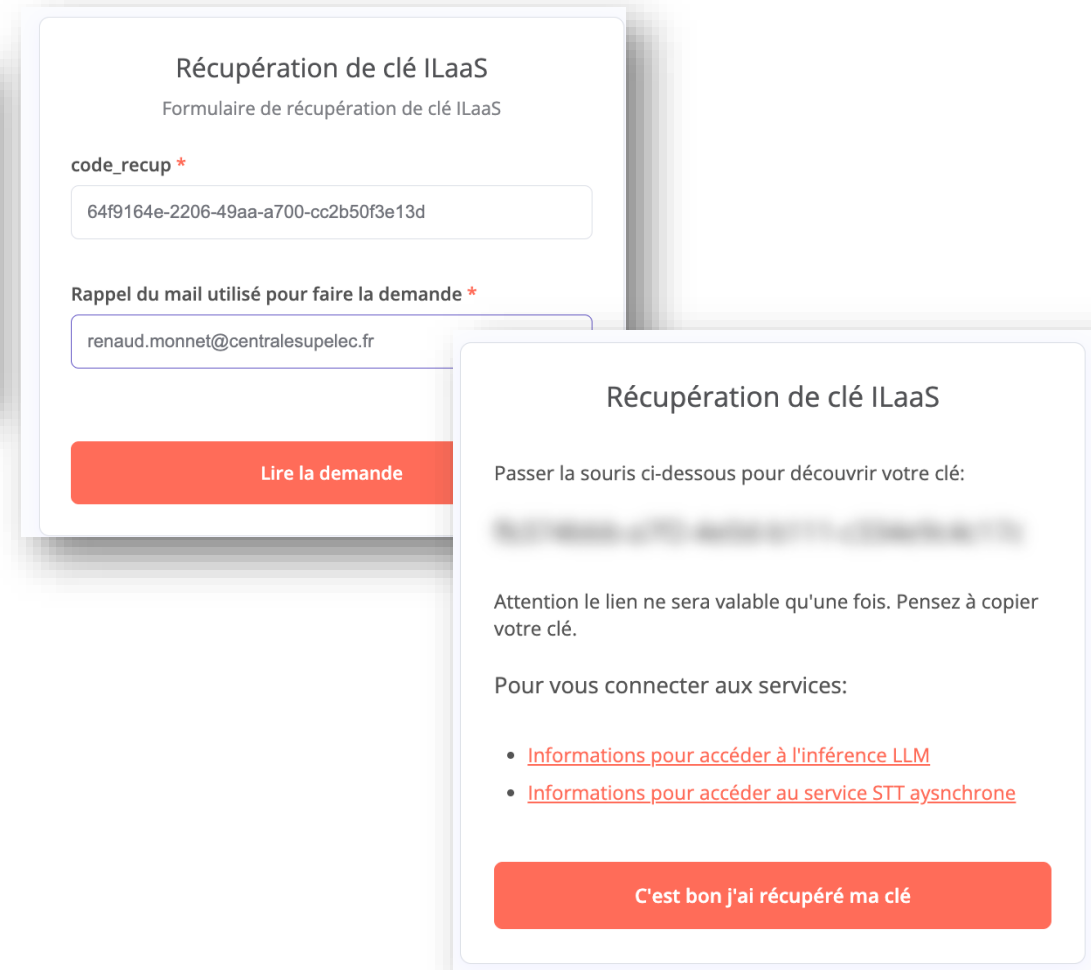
Récupération de clé ILaaS

Formulaire de récupération de clé ILaaS

code_recup *

64f9164e-2206-49aa-a700-cc2b50f3e13d

Rappel du mail utilisé pour faire la demande *

renaud.monnet@centralesupelec.fr

Lire la demande

Récupération de clé ILaaS

Passer la souris ci-dessous pour découvrir votre clé:

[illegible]

Attention le lien ne sera valable qu'une fois. Pensez à copier votre clé.

Pour vous connecter aux services:

- Informations pour accéder à l'inférence LLM
- Informations pour accéder au service STT aysnchrone

C'est bon j'ai récupéré ma clé